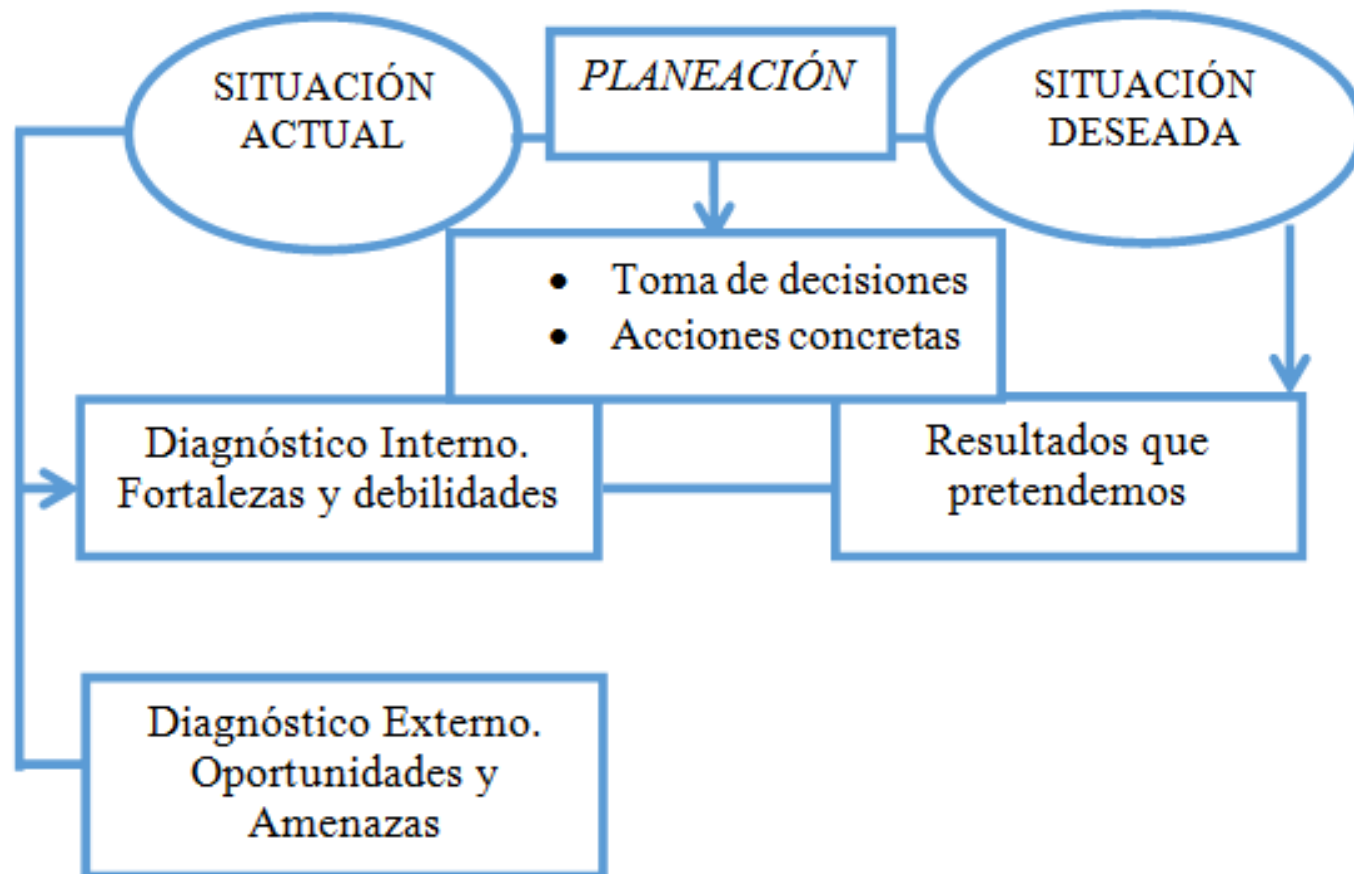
SITUACIÓN ACTUAL

PLANEACIÓN

SITUACIÓN DESEADA

- Toma de decisiones
- Acciones concretas

Diagnóstico Interno. Fortalezas y debilidades

Resultados que pretendemos

Diagnóstico Externo. Oportunidades y Amenazas